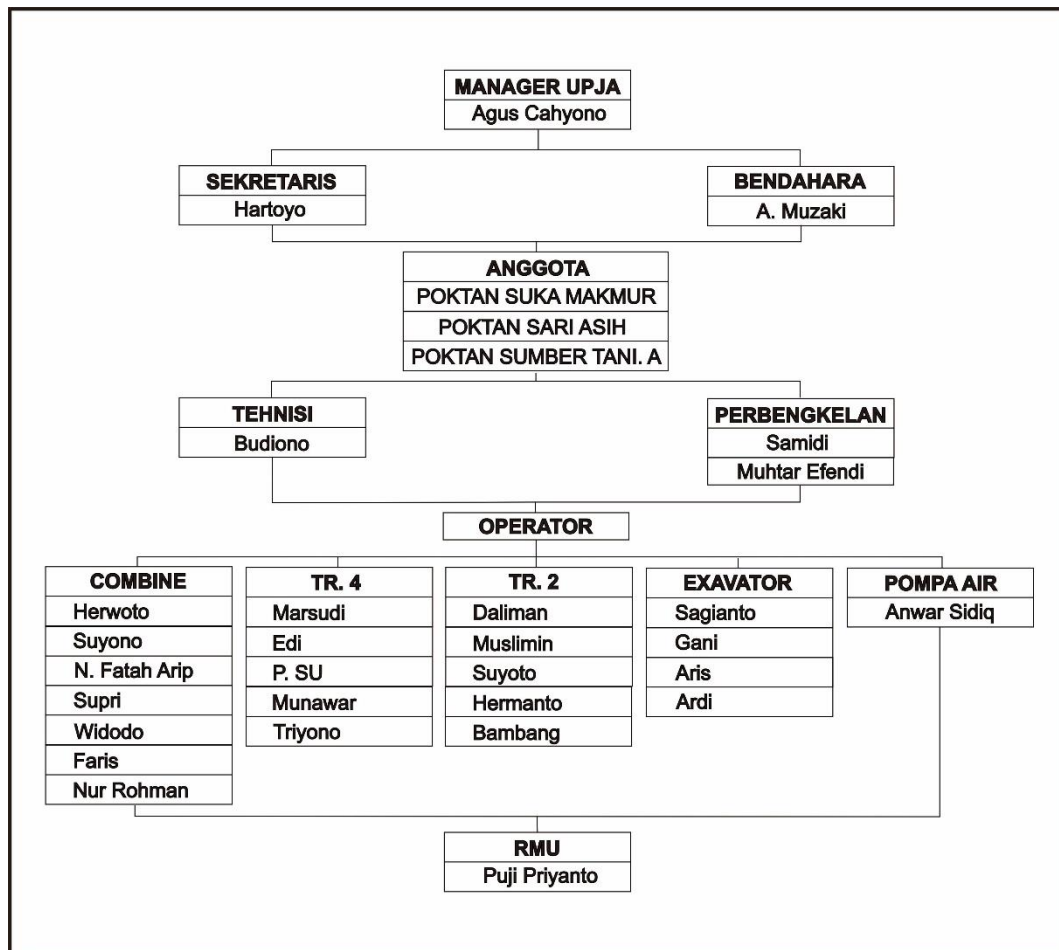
MANAGER UPJA
Agus Cahyono

SEKRETARIS
Hartoyo

BENDAHARA
A. Muzaki

ANGGOTA
POKTAN SUKA MAKMUR
POKTAN SARI ASIH
POKTAN SUMBER TANI. A

TEHNISI
Budiono

PERBENGKELAN
Samidi
Muhtar Efendi

OPERATOR

COMBINE
Herwoto
Suyono
N. Fatah Arip
Supri
Widodo
Faris
Nur Rohman

TR. 4
Marsudi
Edi
P. SU
Munawar
Triyono

TR. 2
Daliman
Muslimin
Suyoto
Hermanto
Bambang

EXAVATOR
Sagianto
Gani
Aris
Ardi

POMPA AIR
Anwar Sidiq

RMU
Puji Priyanto